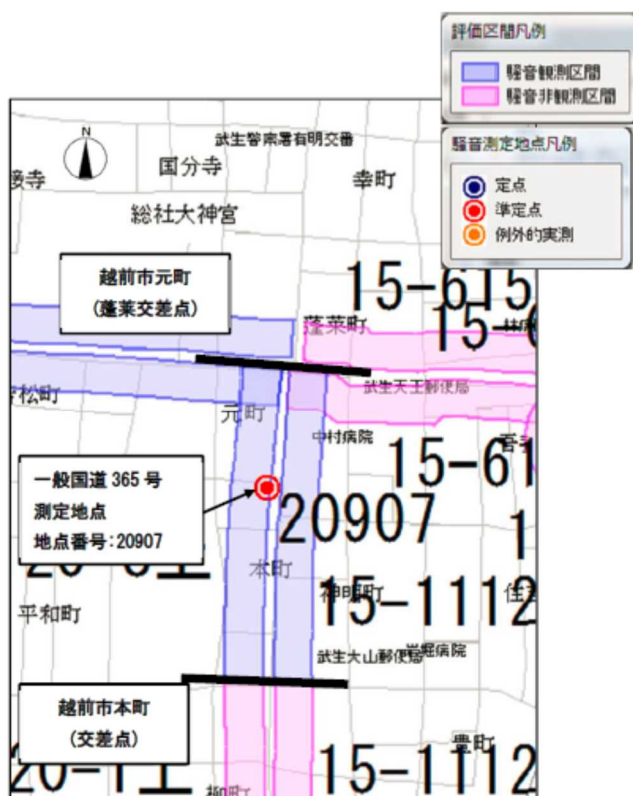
評価区間凡例
騒音観測区間
騒音非観測区間

騒音測定地点凡例
定点
準定点
例外的実測

N
武生警察署府明交番
国分寺
幸町
総社大神宮
越前市元町
(蓬莱交差点)
15-615
15-6
蓬莱町
武生天王郵便局
松町
元町
中村病院
15-61
一般国道 365 号
測定地点
地点番号：20907
20907
本町
神明町
15-1112
平和町
武生大山郵便局
病院
越前市本町
(交差点)
15-1112
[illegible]町